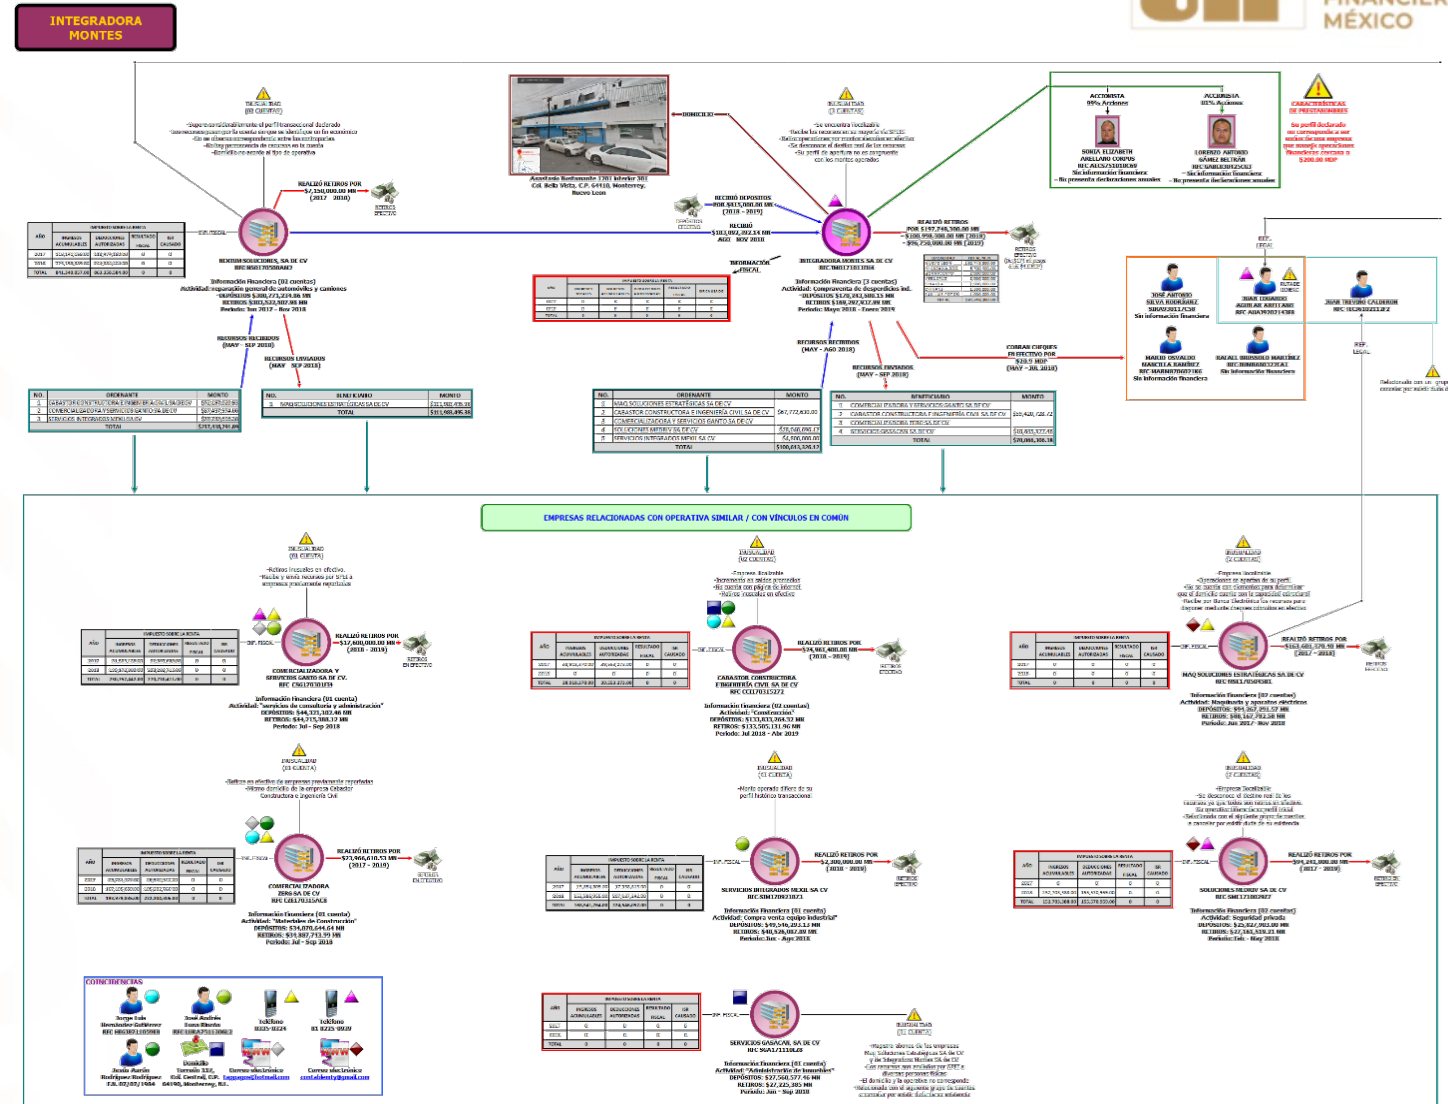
INTEGRADORA MONTES

MÉXICO

INUSUALIDAD (01 CUENTA)

REALIZÓ RETIROS POR $7,150,000.00 MN (2017 - 2018)

RETIROS EFECTIVO

REXTOM SOLUCIONES, SA DE CV

Información Financiera (02 cuentas)
Actividad: reparación general de automóviles y camiones
DEPÓSITOS $200,273,239.86 MN
RETIROS $203,522,087.08 MN
Periodo: Jun 2017 - Nov 2018

RECURSOS RECIBIDOS (MAY - SEP 2018)

RECURSOS ENVIADOS (MAY - SEP 2018)

| NO. | ORDENANTE | MONTO |
|---|---|---|
| 1 | CABASTOR CONSTRUCTORA E INGENIERÍA CIVIL SA DE CV | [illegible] |
| 2 | COMERCIALIZADORA Y SERVICIOS GANTO SA DE CV | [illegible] |
| 3 | SERVICIOS INTEGRADOS MEXIL SA DE CV | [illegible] |
| | TOTAL | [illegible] |

| NO. | BENEFICIARIO | MONTO |
|---|---|---|
| 1 | MAQ SOLUCIONES ESTRATÉGICAS SA DE CV | $111,980,495.38 |
| | TOTAL | $111,980,495.38 |

DOMICILIO

Azucena Bustamante 1701 interior 301 Col. Bella Vista, C.P. 64410, Monterrey, Nuevo León

RECIBIÓ DEPÓSITOS POR $815,000.00 MN (2018 - 2019)

RECIBIÓ $103,092,202.14 MN AGO - NOV 2018

INFORMACIÓN FISCAL

INUSUALIDAD (01 CUENTA)

INTEGRADORA MONTES SA DE CV

Información Financiera (3 cuentas)
Actividad: Compraventa de desperdicios ind.
DEPÓSITOS $170,093,500.13 MN
RETIROS $169,097,677.89 MN
Periodo: Mayo 2018 - Enero 2019

REALIZÓ RETIROS POR $157,746,300.00 MN
- $100,998,300.00 MN (2018)
- $56,750,000.00 MN (2019)

RECURSOS RECIBIDOS (MAY - AGO 2018)

RECURSOS ENVIADOS (MAY - SEP 2018)

COBRAR CHEQUES EN EFECTIVO POR $20.9 MDP (MAY - JUL 2018)

| NO. | ORDENANTE | MONTO |
|---|---|---|
| 1 | MAQ SOLUCIONES ESTRATÉGICAS SA DE CV | |
| 2 | CABASTOR CONSTRUCTORA E INGENIERÍA CIVIL SA DE CV | $67,772,630.00 |
| 3 | COMERCIALIZADORA Y SERVICIOS GANTO SA DE CV | |
| 4 | SOLUCIONES MILOGY SA DE CV | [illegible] |
| 5 | SERVICIOS INTEGRADOS MEXIL SA DE CV | $4,000,000.00 |
| | TOTAL | $100,813,326.17 |

| NO. | BENEFICIARIO | MONTO |
|---|---|---|
| 1 | COMERCIALIZADORA Y SERVICIOS GANTO SA DE CV | |
| 2 | CABASTOR CONSTRUCTORA E INGENIERÍA CIVIL SA DE CV | $35,430,428.72 |
| 3 | COMERCIALIZADORA ZERG SA DE CV | |
| 4 | SERVICIOS GASACAR SA DE CV | $10,655,377.40 |
| | TOTAL | $70,086,306.38 |

ACCIONISTA 99% Acciones
SONIA ELIZABETH ARELLANO CORPUS
Sin información financiera
No presenta declaraciones anuales

ACCIONISTA 01% Acciones
LORENZO ANTONIO GÁMEZ BELTRÁN
Sin información financiera
No presenta declaraciones anuales

CARACTERÍSTICAS DE PRESTANOMBRES
Su perfil declarado no corresponde a ser socios de una empresa que maneja operaciones financieras cercanas a $200.00 MDP

JOSÉ ANTONIO SILVA RODRÍGUEZ
Sin información financiera

JUAN EDUARDO AGUILAR ARELLANO

JUAN TREVIÑO CALDERÓN

MARIO OSVALDO MANCILLA RAMÍREZ
Sin información financiera

RAFAEL BRISEÑO MARTÍNEZ
Sin información financiera

REP. LEGAL

EMPRESAS RELACIONADAS CON OPERATIVA SIMILAR / CON VÍNCULOS EN COMÚN

INUSUALIDAD (01 CUENTA)
REALIZÓ RETIROS POR $17,600,000.00 MN (2018 - 2019)
COMERCIALIZADORA Y SERVICIOS GANTO SA DE CV
Información Financiera (01 cuenta)
Actividad: "servicios de consultoría y administración"
DEPÓSITOS: $44,331,102.40 MN
RETIROS: $44,215,188.12 MN
Periodo: Jul - Sep 2018

INUSUALIDAD (02 CUENTAS)
REALIZÓ RETIROS POR $24,061,400.00 MN (2018 - 2019)
CABASTOR CONSTRUCTORA E INGENIERÍA CIVIL SA DE CV
Información Financiera (02 cuentas)
Actividad: "Construcción"
DEPÓSITOS: $133,833,364.52 MN
RETIROS: $133,505,131.96 MN
Periodo: Jul 2018 - Abr 2019

INUSUALIDAD (02 CUENTAS)
REALIZÓ RETIROS POR $163,481,370.45 MN (2017 - 2018)
MAQ SOLUCIONES ESTRATÉGICAS SA DE CV
Información Financiera (02 cuentas)
Actividad: Maquinaria y aparatos eléctricos
DEPÓSITOS: $94,367,391.57 MN
RETIROS: $88,167,702.58 MN
Periodo: Jun 2017 - Nov 2018

INUSUALIDAD (01 CUENTA)
REALIZÓ RETIROS POR $23,966,610.53 MN (2017 - 2019)
COMERCIALIZADORA ZERG SA DE CV
Información Financiera (01 cuenta)
Actividad: "Materiales de Construcción"
DEPÓSITOS: $34,070,644.64 MN
RETIROS: $33,887,773.99 MN
Periodo: Jul - Sep 2018

INUSUALIDAD (01 CUENTA)
REALIZÓ RETIROS POR $2,300,000.00 MN (2018 - 2019)
SERVICIOS INTEGRADOS MEXIL SA DE CV
Información Financiera (01 cuenta)
Actividad: Compra venta equipo industrial
DEPÓSITOS: $49,546,293.13 MN
RETIROS: $48,528,082.89 MN
Periodo: Jun - Ago 2018

INUSUALIDAD (02 CUENTAS)
REALIZÓ RETIROS POR $94,241,000.00 MN (2017 - 2019)
SOLUCIONES MILOGY SA DE CV
Información Financiera (02 cuentas)
Actividad: Seguridad privada
DEPÓSITOS: $25,022,902.00 MN
RETIROS: $27,183,539.21 MN
Periodo: Feb - May 2018

SERVICIOS GASACAR, SA DE CV
Información Financiera (01 cuenta)
Actividad: "Administración de inmuebles"
DEPÓSITOS: $27,560,577.46 MN
RETIROS: $27,225,385 MN
Periodo: Jun - Sep 2018

INUSUALIDAD (01 CUENTA)

COINCIDENCIAS
Jorge Luis Hernández Gutiérrez
José Andrés Luna Rincón
teléfono 8115-1224
teléfono 81 8225-9939
Jesús Martín Rodríguez Rodríguez
Domicilio Torreón 112, Col. Central, C.P. 64460, Monterrey, N.L.
Correo electrónico
Correo electrónico